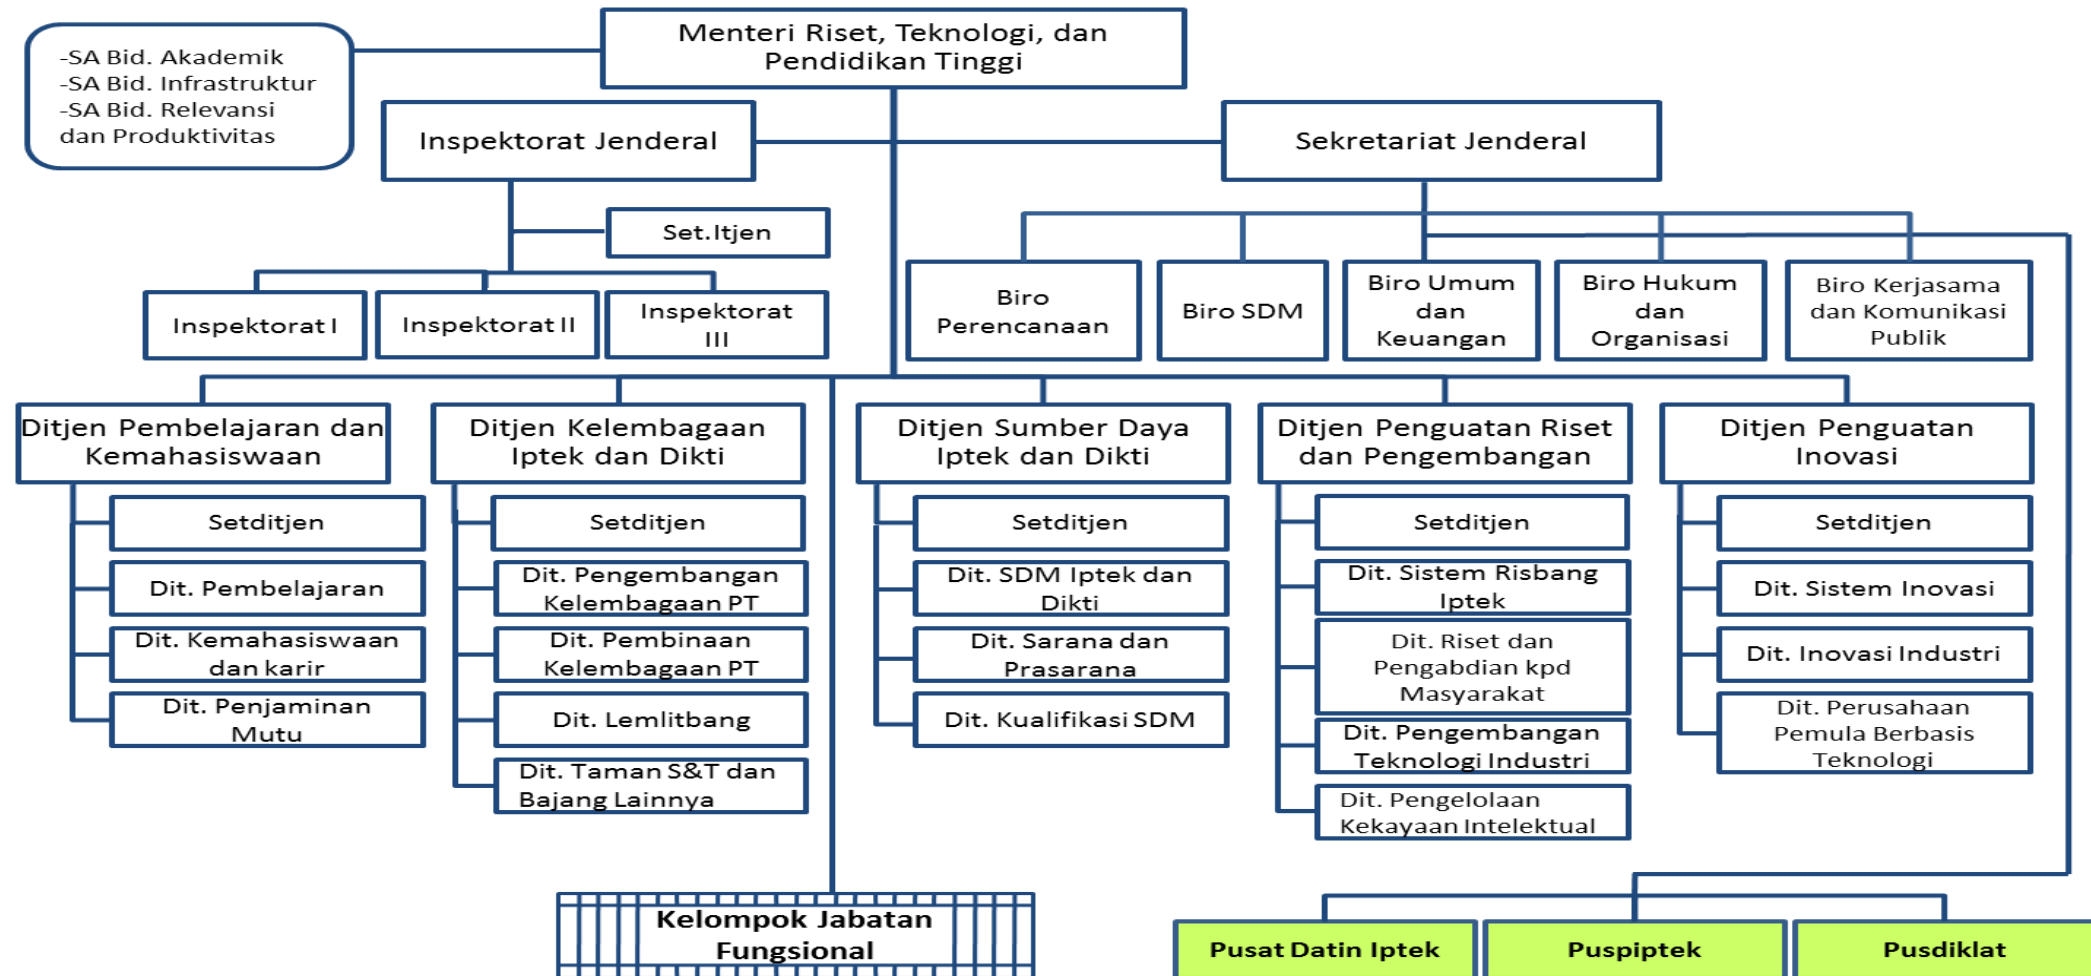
-SA Bid. Akademik
-SA Bid. Infrastruktur
-SA Bid. Relevansi dan Produktivitas

Menteri Riset, Teknologi, dan Pendidikan Tinggi

Inspektorat Jenderal

Sekretariat Jenderal

Set.Itjen

Inspektorat I

Inspektorat II

Inspektorat III

Biro Perencanaan

Biro SDM

Biro Umum dan Keuangan

Biro Hukum dan Organisasi

Biro Kerjasama dan Komunikasi Publik

Ditjen Pembelajaran dan Kemahasiswaan

Setditjen

Dit. Pembelajaran

Dit. Kemahasiswaan dan karir

Dit. Penjaminan Mutu

Ditjen Kelembagaan Iptek dan Dikti

Setditjen

Dit. Pengembangan Kelembagaan PT

Dit. Pembinaan Kelembagaan PT

Dit. Lemlitbang

Dit. Taman S&T dan Bajang Lainnya

Ditjen Sumber Daya Iptek dan Dikti

Setditjen

Dit. SDM Iptek dan Dikti

Dit. Sarana dan Prasarana

Dit. Kualifikasi SDM

Ditjen Penguatan Riset dan Pengembangan

Setditjen

Dit. Sistem Risbang Iptek

Dit. Riset dan Pengabdian kpd Masyarakat

Dit. Pengembangan Teknologi Industri

Dit. Pengelolaan Kekayaan Intelektual

Ditjen Penguatan Inovasi

Setditjen

Dit. Sistem Inovasi

Dit. Inovasi Industri

Dit. Perusahaan Pemula Berbasis Teknologi

Kelompok Jabatan Fungsional

Pusat Datin Iptek

Puspiptek

Pusdiklat